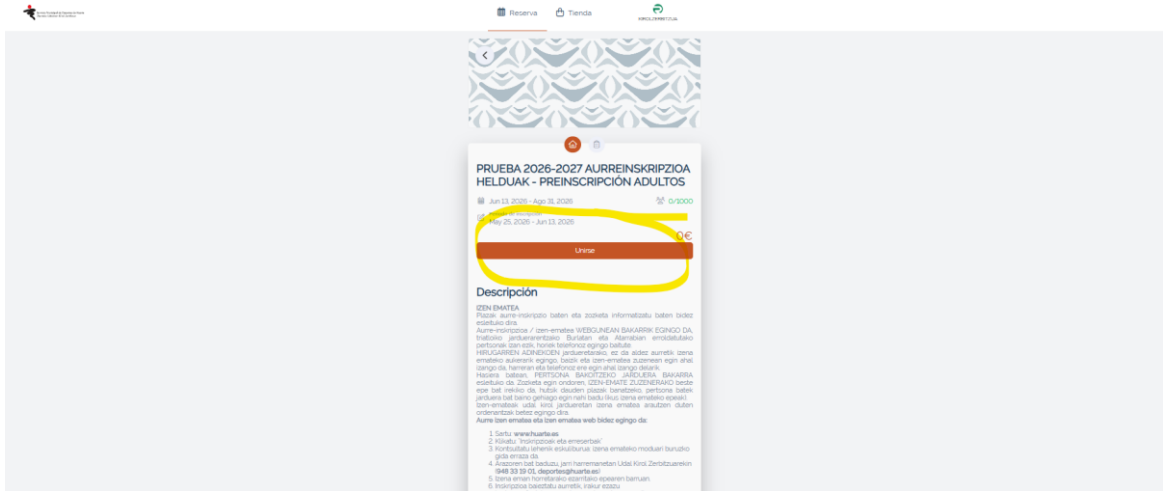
Reserva Tienda

PRUEBA 2026-2027 AURREINSKRIPZIOA HELDUAK - PREINSCRIPCIÓN ADULTOS

Jun 13, 2026 - Ago 31, 2026 0/1000

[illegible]
May 25, 2026 - Jun 13, 2026

0€

Unirse

Descripción

IZEN EMATEA
Plazak aurre-inskripzio baten eta zozketa informatizatu baten bidez esleituko dira.
Aurre-inskripzioa / izen-ematea WEBGUNEAN BAKARRIK EGINGO DA, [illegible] jarduerarentzako. Burlatan eta Atarrabian erroldatutako pertsonak izan ezik, horiek telefonoz egingo baitute.
HIRUGARREN ADINEKOEN jardueretarako, ez da aldez aurretik izena emateko aukerarik egingo, baizik eta izen-ematea zuzenean egin ahal izango da, harreran eta telefonoz ere egin ahal izango delarik.
Hasiera batean, PERTSONA BAKOITZEKO JARDUERA BAKARRA esleituko da. Zozketa egin ondoren, IZEN-EMATE ZUZENERAKO beste epe bat irekiko da, hutsik dauden plazak betetzeko, pertsona batek jarduera bat baino gehiago egin nahi badu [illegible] izena emateko epeak).
Izen-emateak udal kirol jardueretan izena emateko arautzen duten ordenantzak betez egingo dira.
Aurre izen ematea eta izen ematea web bidez egingo da:

1. Sartu: www.huarte.es
2. Klikatu "Inskripzioak eta erreserbak"
3. Kontsultatu lehenik eskuliburua: izena emateko moduari buruzko gida erraza da.
4. Arazoren bat baduzu, jarri harremanetan Udal Kirol Zerbitzuarekin (948 33 19 01, deportes@huarte.es)
5. Izena eman horretarako ezarritako epearen barruan.
6. Inskripzioa baieztatu aurretik, irakur ezazu